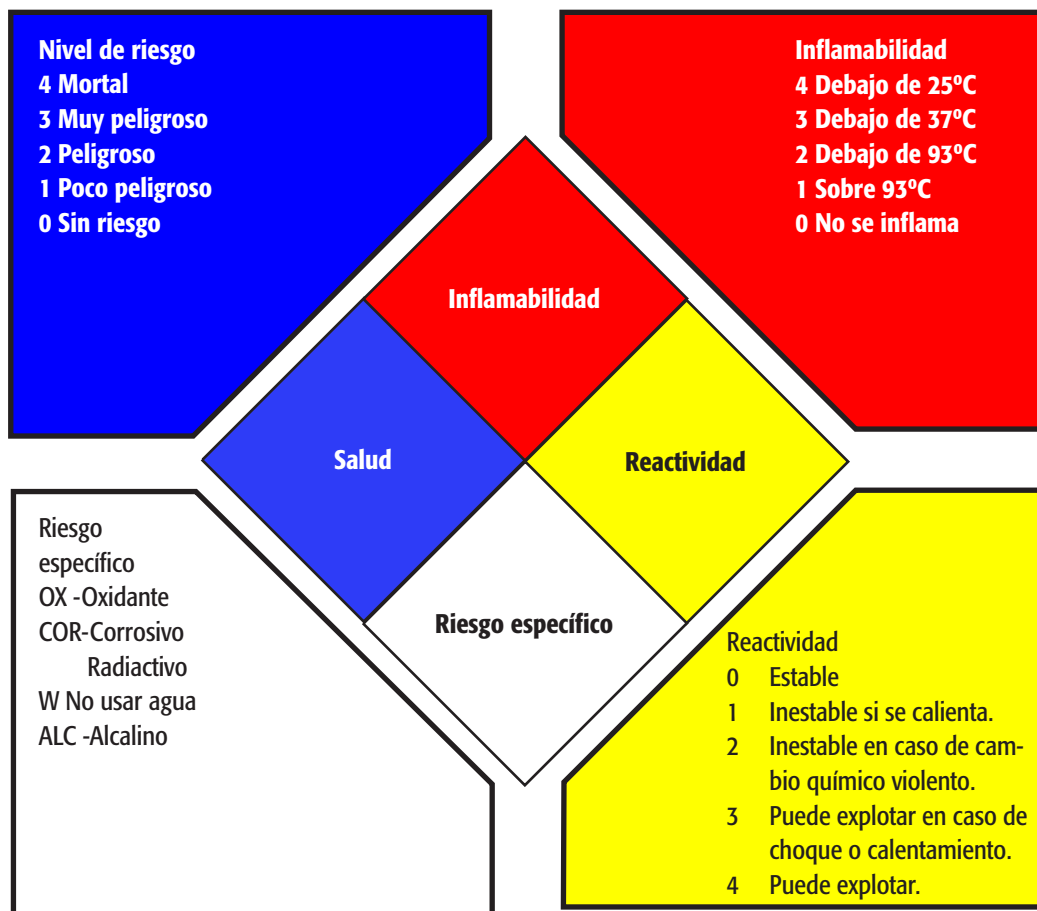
Nivel de riesgo
4 Mortal
3 Muy peligroso
2 Peligroso
1 Poco peligroso
0 Sin riesgo

Inflamabilidad
4 Debajo de 25ºC
3 Debajo de 37ºC
2 Debajo de 93ºC
1 Sobre 93ºC
0 No se inflama

Inflamabilidad

Salud

Reactividad

Riesgo específico

Riesgo específico
OX -Oxidante
COR-Corrosivo
Radiactivo
W No usar agua
ALC -Alcalino

Reactividad
0 Estable
1 Inestable si se calienta.
2 Inestable en caso de cambio químico violento.
3 Puede explotar en caso de choque o calentamiento.
4 Puede explotar.